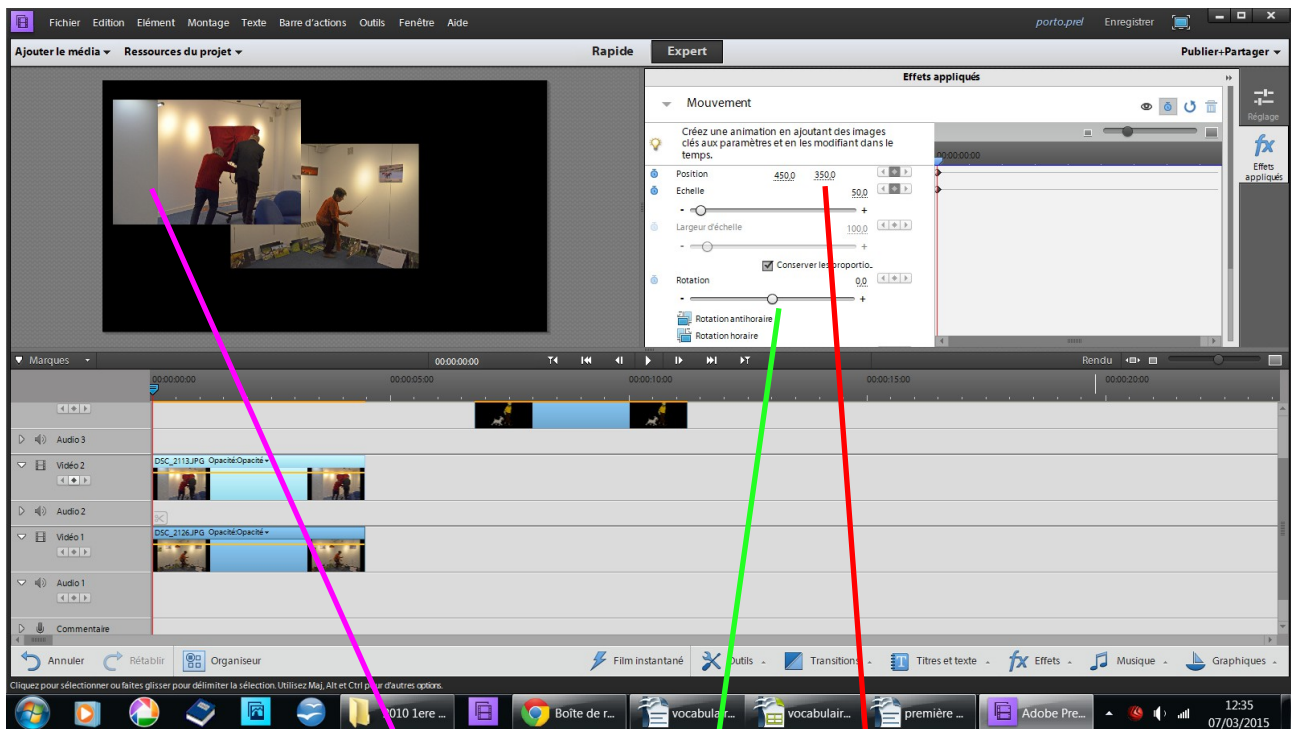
Fichier Edition Elément Montage Texte Barre d'actions Outils Fenêtre Aide

porto.prel Enregistrer

Ajouter le média ▾ Ressources du projet ▾

Rapide Expert

Publier+Partager ▾

Effets appliqués

Mouvement

Réglage

Effets appliqués

Créez une animation en ajoutant des images clés aux paramètres et en les modifiant dans le temps.

00:00:00:00

Position 450,0 350,0

Echelle 50,0

Largeur d'échelle 100,0

Conserver les proportio...

Rotation 0,0

Rotation antihoraire

Rotation horaire

Marques

00:00:00:00

Rendu

00:00:00:00 00:00:05:00 00:00:10:00 00:00:15:00 00:00:20:00

Audio 3

Vidéo 2

DSC_2113.JPG Opacité:Opacité ▾

Audio 2

Vidéo 1

DSC_2126.JPG Opacité:Opacité ▾

Audio 1

Commentaire

Annuler Rétablir Organiseur

Film instantané Outils Transitions Titres et texte Effets Musique Graphiques

Cliquez pour sélectionner ou faites glisser pour délimiter la sélection. Utilisez Maj, Alt et Ctrl pour d'autres options.

2010 1ere ... Boîte de r... vocabulair... vocabulair... première ... Adobe Pre...

12:35
07/03/2015